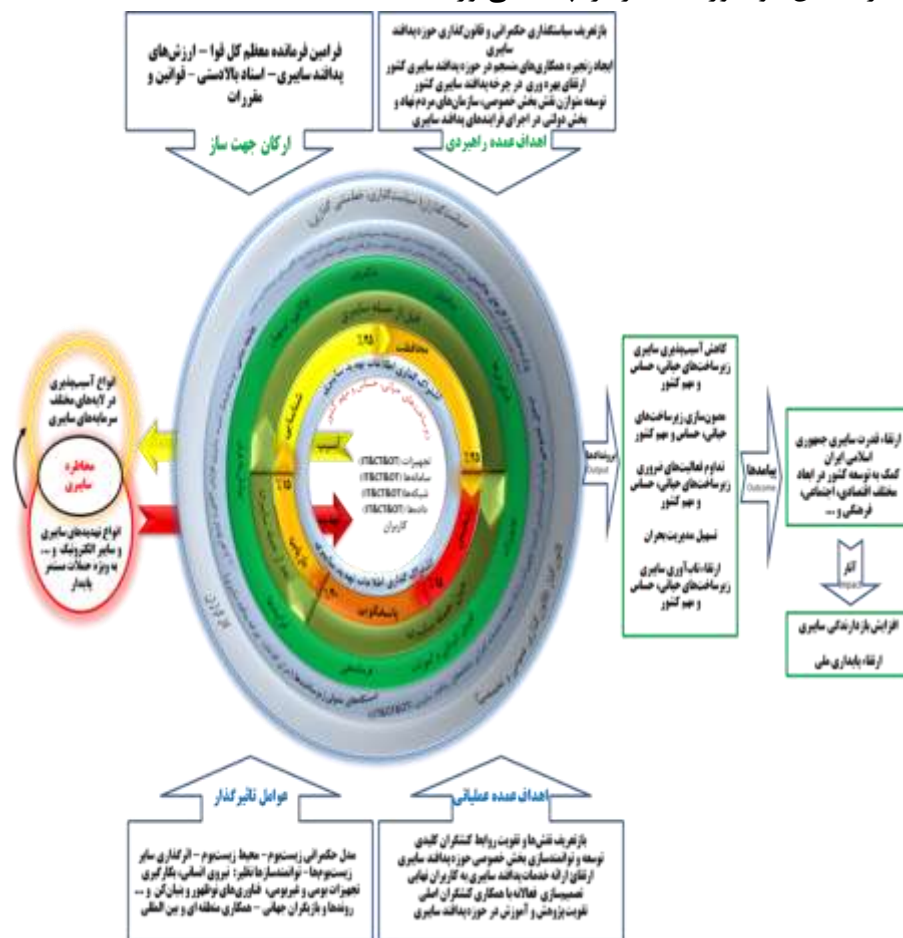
فرامین فرمانده معظم کل قوا – ارزش‌های پدافند سایبری – اسناد بالادستی – قوانین و مقررات

ارکان جهت ساز

بازتعریف سیاستگذاری حکمرانی و قانونگذاری حوزه پدافند سایبری
ایجاد زنجیره همکاری‌های منسجم در حوزه پدافند سایبری کشور
ارتقای بهره وری در چرخه پدافند سایبری کشور
توسعه متوازن نقش بخش خصوصی، سازمان‌های مردم نهاد و بخش دولتی در اجرای فرایندهای پدافند سایبری

اهداف عمده راهبردی

انواع آسیب‌پذیری در لایه‌های مختلف سرمایه‌های سایبری

مخاطره سایبری

انواع تهدیدهای سایبری و سایبر الکترونیک و ... به ویژه حملات مستمر پایدار

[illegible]

تجهیزات (IT&CT&OT)
سامانه‌ها (IT&CT&OT)
شبکه‌ها (IT&CT&OT)
داده‌ها (IT&CT&OT)
کاربران

محافظت
پاسخگویی
کشف
شناسایی

%25
%25
%25
%25

کارگزاران

خروجی‌ها
Output

کاهش آسیب‌پذیری سایبری زیرساخت‌های حیاتی، حساس و مهم کشور

مصون‌سازی زیرساخت‌های حیاتی، حساس و مهم کشور

تداوم فعالیت‌های ضروری زیرساخت‌های حیاتی، حساس و مهم کشور

تسهیل مدیریت بحران

ارتقاء تاب‌آوری سایبری زیرساخت‌های حیاتی، حساس و مهم کشور

پیامدها
Outcome

ارتقاء قدرت سایبری جمهوری اسلامی ایران
کمک به توسعه کشور در ابعاد مختلف اقتصادی، اجتماعی، فرهنگی و ...

آثار
Impact

افزایش بازدارندگی سایبری

ارتقاء پایداری ملی

عوامل تاثیرگذار

مدل حکمرانی زیست‌بوم – محیط زیست‌بوم – اثرگذاری سایر زیست‌بوم‌ها – توانمندسازها نظیر: نیروی انسانی، بکارگیری تجهیزات بومی و غیربومی، فناوری‌های نوظهور و بنیان‌کن و ... روندها و بازیگران جهانی – همکاری منطقه‌ای و بین المللی

اهداف عمده عملیاتی

بازتعریف نقش‌ها و تقویت روابط کنشگران کلیدی
توسعه و توانمندسازی بخش خصوصی حوزه پدافند سایبری
ارتقای ارائه خدمات پدافند سایبری به کاربران نهایی
تصمیم‌سازی فعالانه با همکاری کنشگران اصلی
تقویت پژوهش و آموزش در حوزه پدافند سایبری